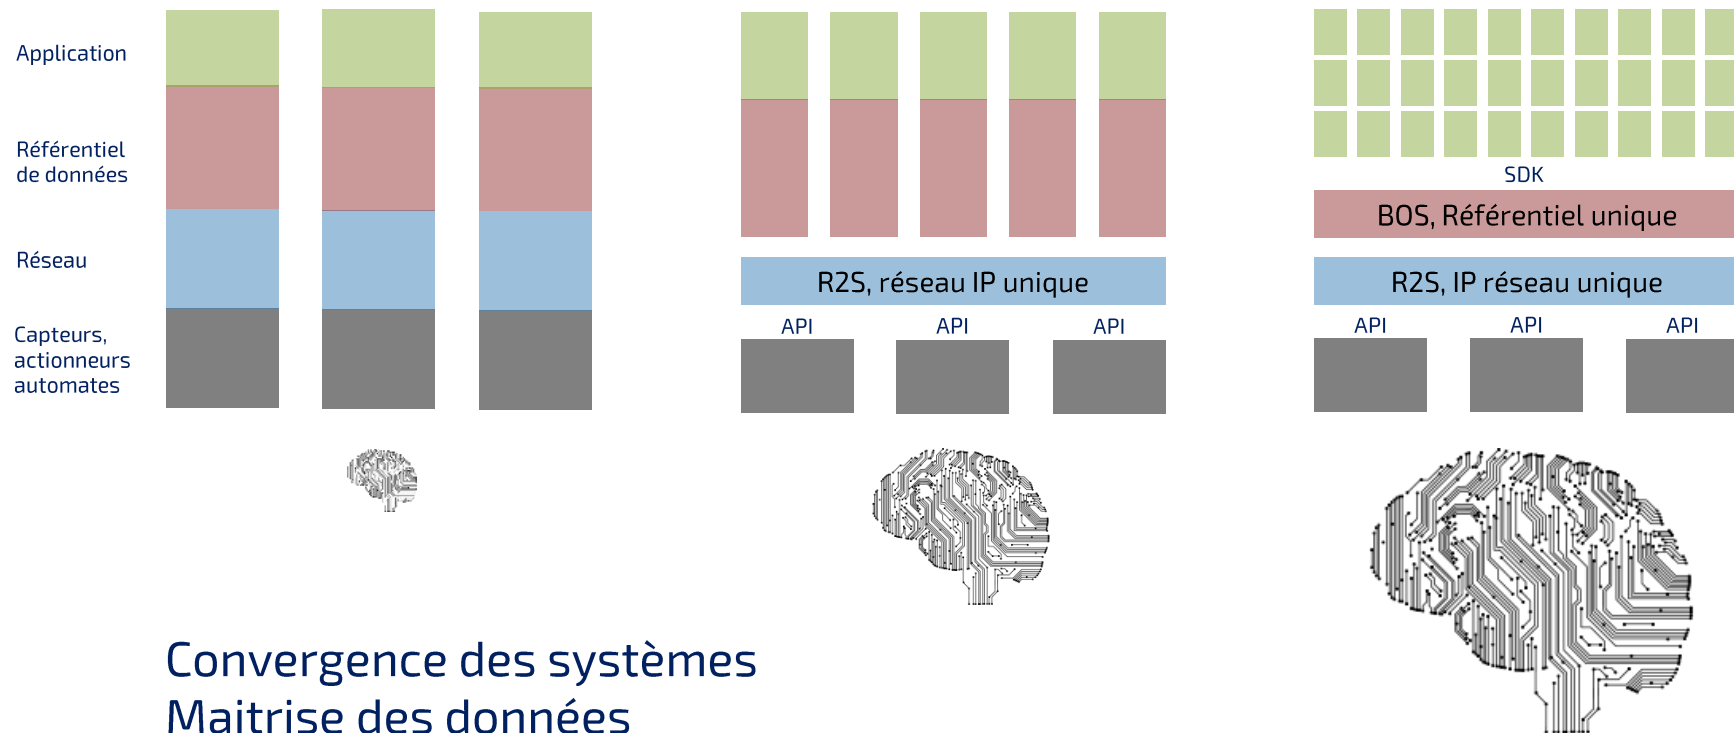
Application

Référentiel de données

Réseau

Capteurs, actionneurs automates

R2S, réseau IP unique

API API API

SDK

BOS, Référentiel unique

R2S, IP réseau unique

API API API

Convergence des systèmes
Maitrise des données